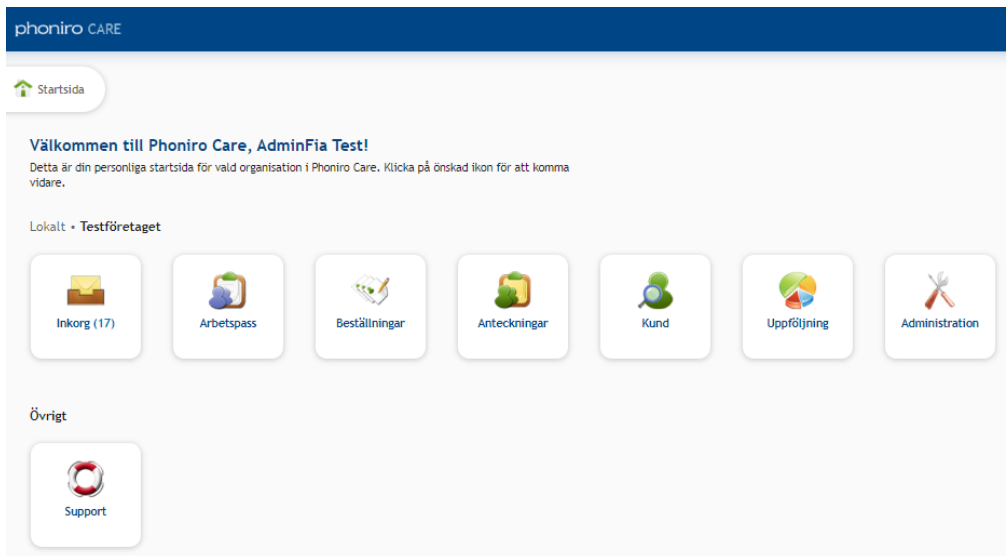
phoniro CARE

Startsida

Välkommen till Phoniro Care, AdminFia Test!

Detta är din personliga startsida för vald organisation i Phoniro Care. Klicka på önskad ikon för att komma vidare.

Lokalt • Testföretaget

Inkorg (17)

Arbetspass

Beställningar

Anteckningar

Kund

Uppföljning

Administration

Övrigt

Support